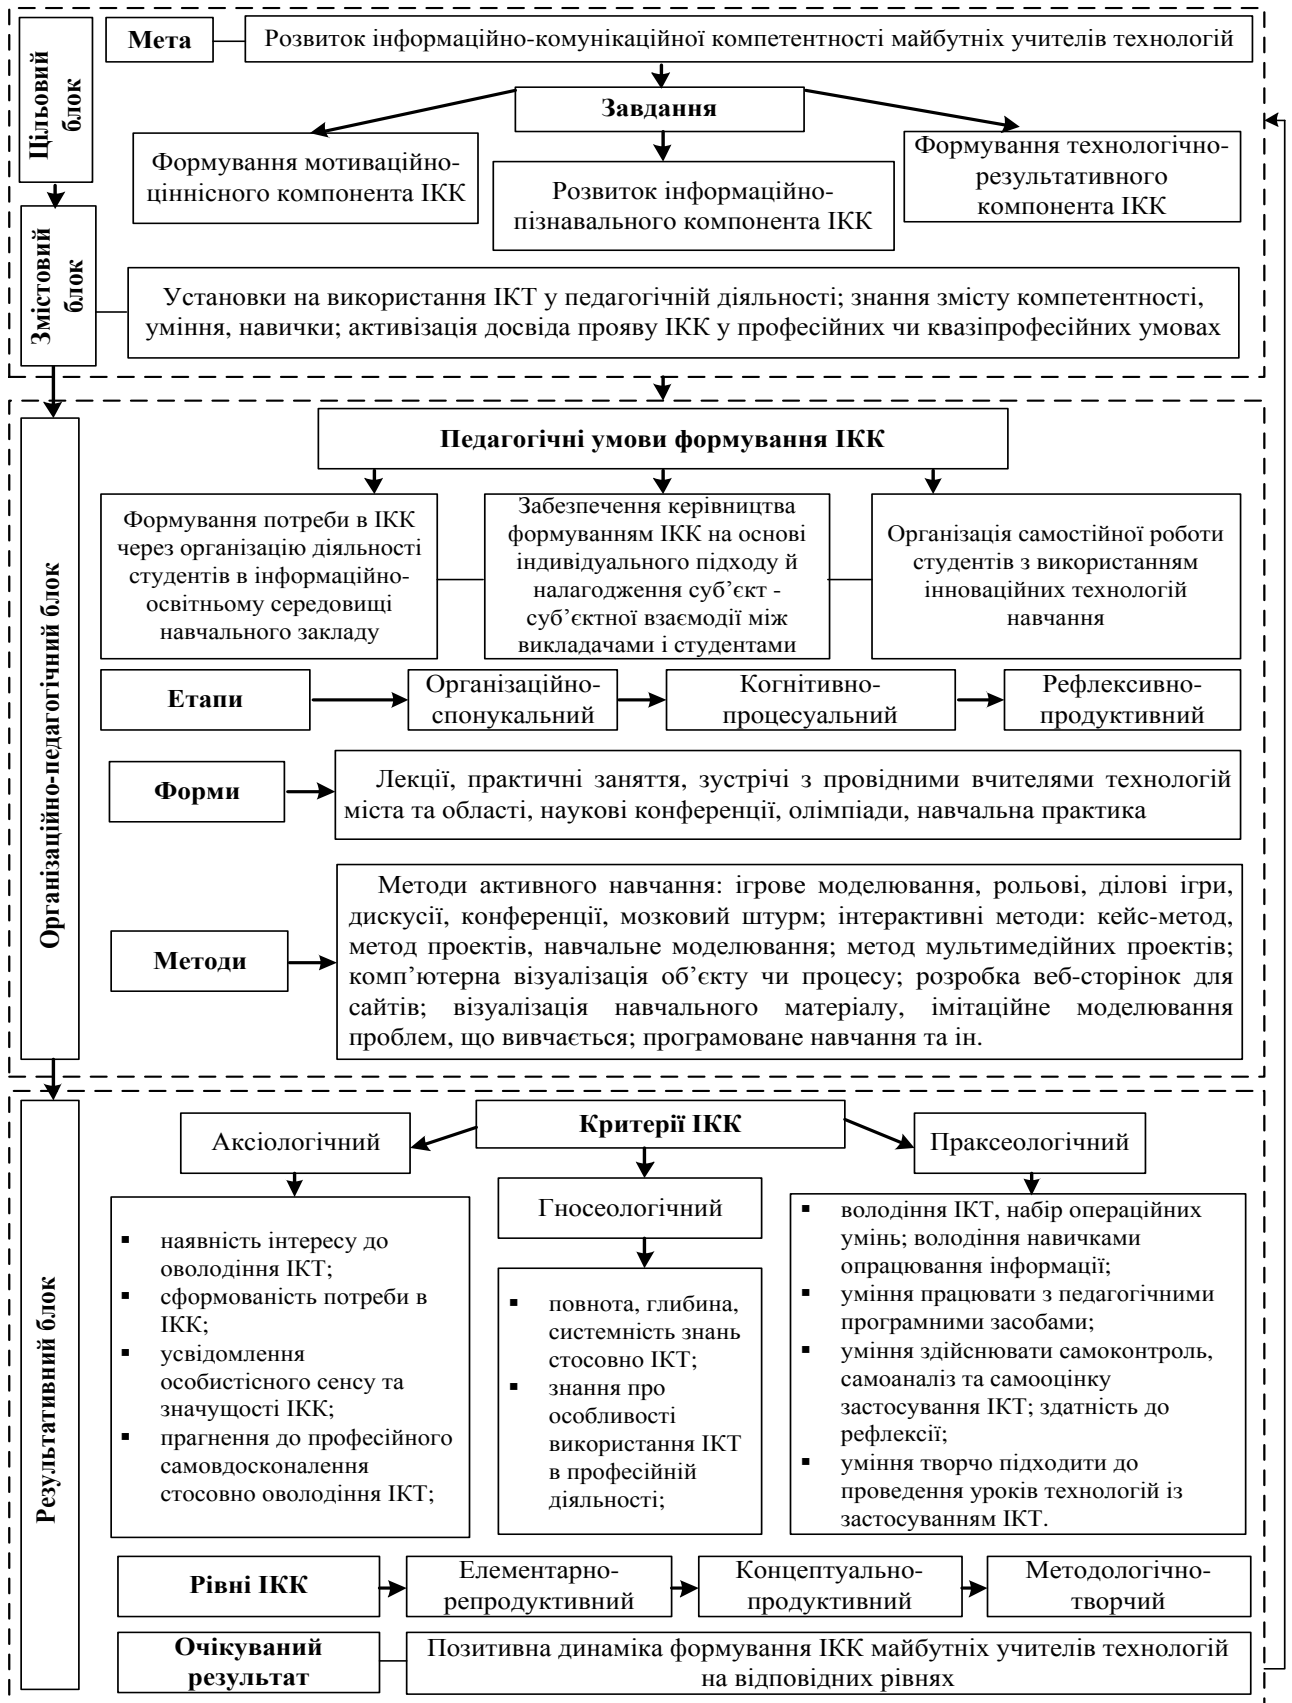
Цільовий блок

Мета

Розвиток інформаційно-комунікаційної компетентності майбутніх учителів технологій

Завдання

Формування мотиваційно-ціннісного компонента ІКК

Розвиток інформаційно-пізнавального компонента ІКК

Формування технологічно-результативного компонента ІКК

Змістовий блок

Установки на використання ІКТ у педагогічній діяльності; знання змісту компетентності, уміння, навички; активізація досвіда прояву ІКК у професійних чи квазіпрофесійних умовах

Організаційно-педагогічний блок

Педагогічні умови формування ІКК

Формування потреби в ІКК через організацію діяльності студентів в інформаційно-освітньому середовищі навчального закладу

Забезпечення керівництва формуванням ІКК на основі індивідуального підходу й налагодження суб'єкт - суб'єктної взаємодії між викладачами і студентами

Організація самостійної роботи студентів з використанням інноваційних технологій навчання

Етапи

Організаційно-спонукальний

Когнітивно-процесуальний

Рефлексивно-продуктивний

Форми

Лекції, практичні заняття, зустрічі з провідними вчителями технологій міста та області, наукові конференції, олімпіади, навчальна практика

Методи

Методи активного навчання: ігрове моделювання, рольові, ділові ігри, дискусії, конференції, мозковий штурм; інтерактивні методи: кейс-метод, метод проектів, навчальне моделювання; метод мультимедійних проектів; комп'ютерна візуалізація об'єкту чи процесу; розробка веб-сторінок для сайтів; візуалізація навчального матеріалу, імітаційне моделювання проблем, що вивчається; програмоване навчання та ін.

Результативний блок

Критерії ІКК

Аксіологічний

- наявність інтересу до оволодіння ІКТ;
- сформованість потреби в ІКК;
- усвідомлення особистісного сенсу та значущості ІКК;
- прагнення до професійного самовдосконалення стосовно оволодіння ІКТ;

Гносеологічний

- повнота, глибина, системність знань стосовно ІКТ;
- знання про особливості використання ІКТ в професійній діяльності;

Праксеологічний

- володіння ІКТ, набір операційних умінь; володіння навичками опрацювання інформації;
- уміння працювати з педагогічними програмними засобами;
- уміння здійснювати самоконтроль, самоаналіз та самооцінку застосування ІКТ; здатність до рефлексії;
- уміння творчо підходити до проведення уроків технологій із застосуванням ІКТ.

Рівні ІКК

Елементарно-репродуктивний

Концептуально-продуктивний

Методологічно-творчий

Очікуваний результат

Позитивна динаміка формування ІКК майбутніх учителів технологій на відповідних рівнях